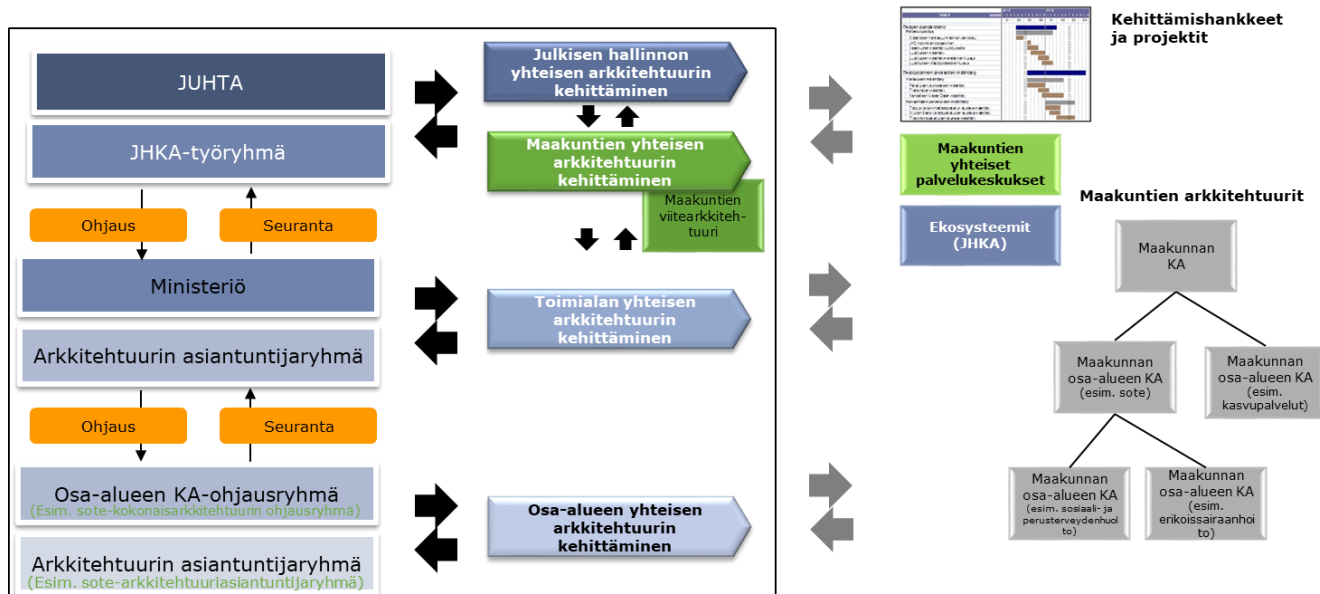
JUHTA

JHKA-työryhmä

Ohjaus

Seuranta

Ministeriö

Arkkitehtuurin asiantuntijaryhmä

Ohjaus

Seuranta

Osa-alueen KA-ohjausryhmä
(Esim. sote-kokonaisarkkitehtuurin ohjausryhmä)

Arkkitehtuurin asiantuntijaryhmä
(Esim. sote-arkkitehtuuriasiantuntijaryhmä)

Julkisen hallinnon yhteisen arkkitehtuurin kehittäminen

Maakuntien yhteisen arkkitehtuurin kehittäminen

Maakuntien viitearkkitehtuuri

Toimialan yhteisen arkkitehtuurin kehittäminen

Osa-alueen yhteisen arkkitehtuurin kehittäminen

Kehittämishankkeet ja projektit

Maakuntien yhteiset palvelukeskukset

Ekosysteemit (JHKA)

Maakuntien arkkitehtuurit

Maakunnan KA

Maakunnan osa-alueen KA (esim. sote)

Maakunnan osa-alueen KA (esim. kasvupalvelut)

Maakunnan osa-alueen KA (esim. sosiaali- ja perusterveydenhuolto)

Maakunnan osa-alueen KA (esim. erikoissairaanhoito)